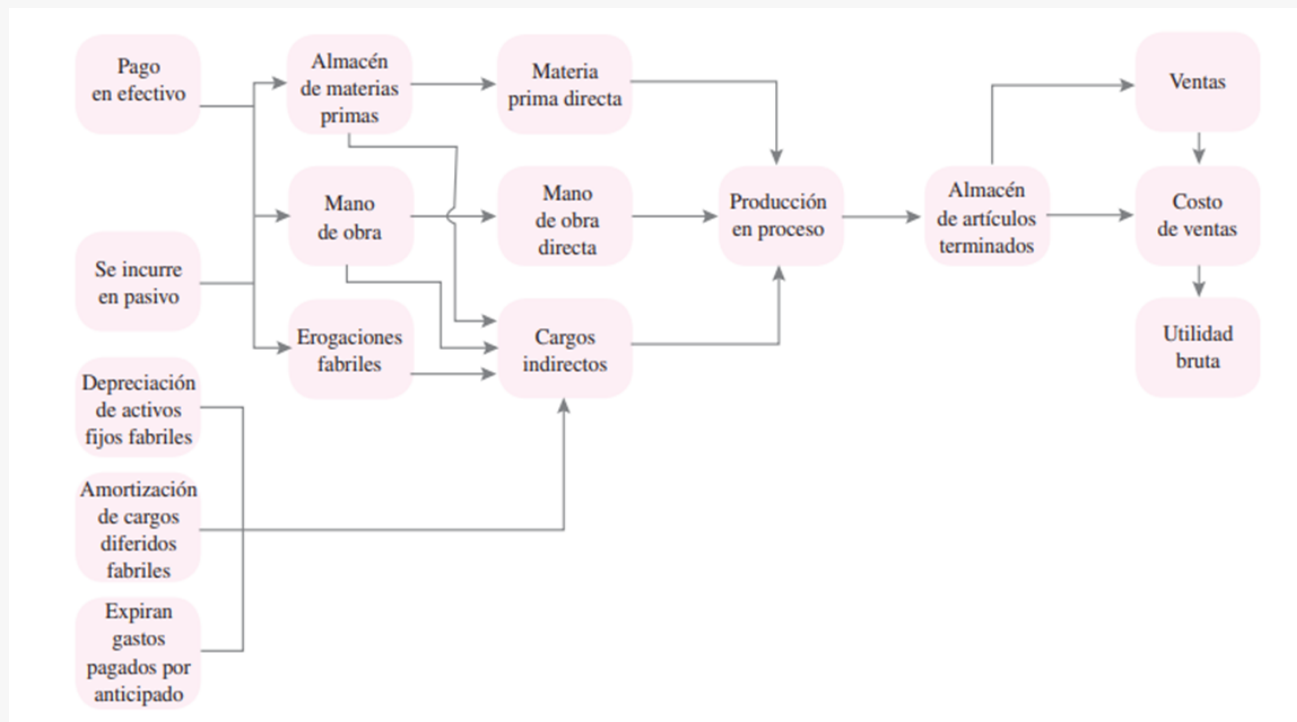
Pago en efectivo

Se incurre en pasivo

Depreciación de activos fijos fabriles

Amortización de cargos diferidos fabriles

Expiran gastos pagados por anticipado

Almacén de materias primas

Mano de obra

Erogaciones fabriles

Materia prima directa

Mano de obra directa

Cargos indirectos

Producción en proceso

Almacén de artículos terminados

Ventas

Costo de ventas

Utilidad bruta